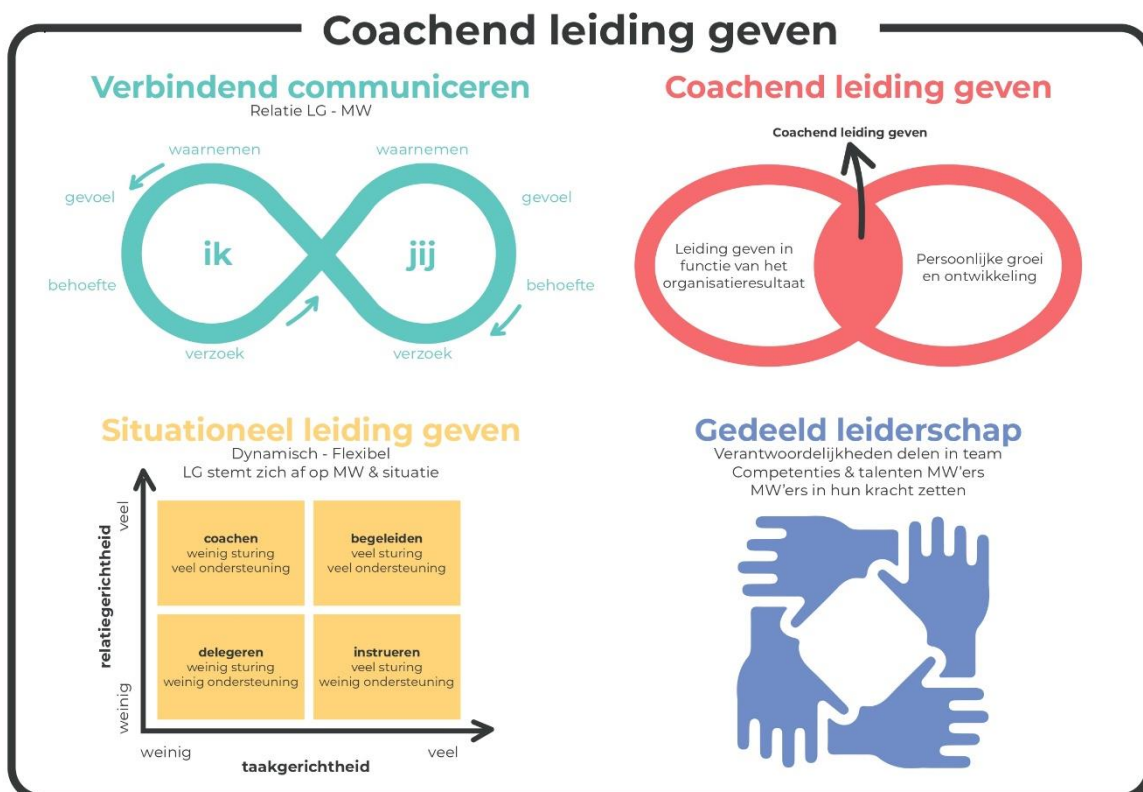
Coachend leiding geven

Verbindend communiceren
Relatie LG - MW

waarnemen
gevoel
ik
behoefte
verzoek
waarnemen
gevoel
jij
behoefte
verzoek

Coachend leiding geven

Coachend leiding geven
Leiding geven in functie van het organisatieresultaat
Persoonlijke groei en ontwikkeling

Situationeel leiding geven
Dynamisch - Flexibel
LG stemt zich af op MW & situatie

relatiegerichtheid
veel
weinig

| coachen<br>weinig sturing<br>veel ondersteuning | begeleiden<br>veel sturing<br>veel ondersteuning |
|---|---|
| delegeren<br>weinig sturing<br>weinig ondersteuning | instrueren<br>veel sturing<br>weinig ondersteuning |

weinig
taakgerichtheid
veel

Gedeeld leiderschap
Verantwoordelijkheden delen in team
Competenties & talenten MW'ers
MW'ers in hun kracht zetten